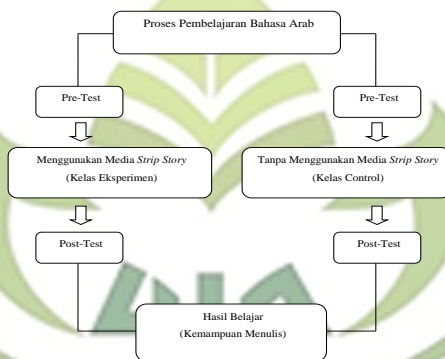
Proses Pembelajaran Bahasa Arab

Pre-Test

Pre-Test

Menggunakan Media *Strip Story*
(Kelas Eksperimen)

Tanpa Menggunakan Media *Strip Story*
(Kelas Control)

Post-Test

Post-Test

Hasil Belajar
(Kemampuan Menulis)